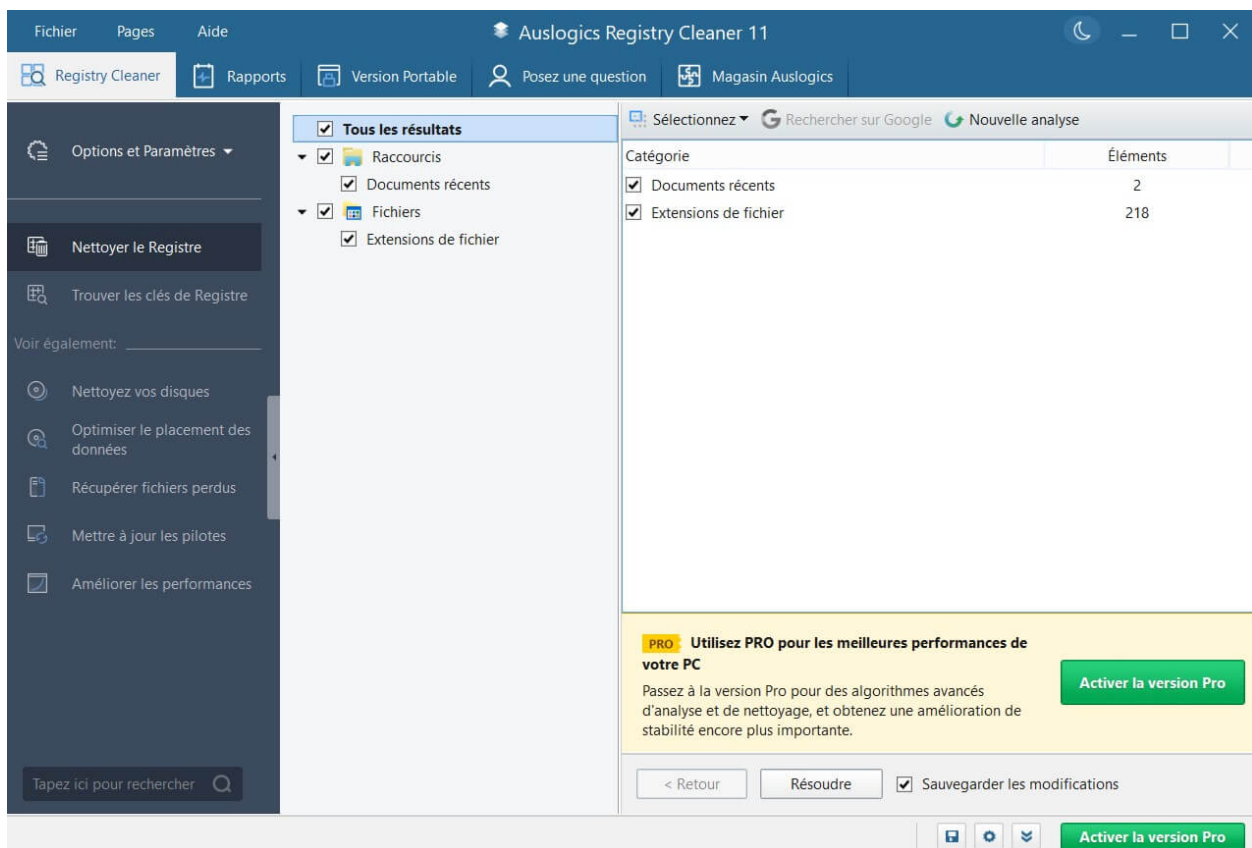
Fichier Pages Aide

Auslogics Registry Cleaner 11

Registry Cleaner | Rapports | Version Portable | Posez une question | Magasin Auslogics

Options et Paramètres

Nettoyer le Registre

Trouver les clés de Registre

Voir également:

Nettoyez vos disques

Optimiser le placement des données

Récupérer fichiers perdus

Mettre à jour les pilotes

Améliorer les performances

Tapez ici pour rechercher

Tous les résultats
Raccourcis
Documents récents
Fichiers
Extensions de fichier

Sélectionnez Rechercher sur Google Nouvelle analyse

| Catégorie | Éléments |
|---|---|
| Documents récents | 2 |
| Extensions de fichier | 218 |

PRO Utilisez PRO pour les meilleures performances de votre PC

Passez à la version Pro pour des algorithmes avancés d'analyse et de nettoyage, et obtenez une amélioration de stabilité encore plus importante.

Activer la version Pro

< Retour Résoudre Sauvegarder les modifications

Activer la version Pro